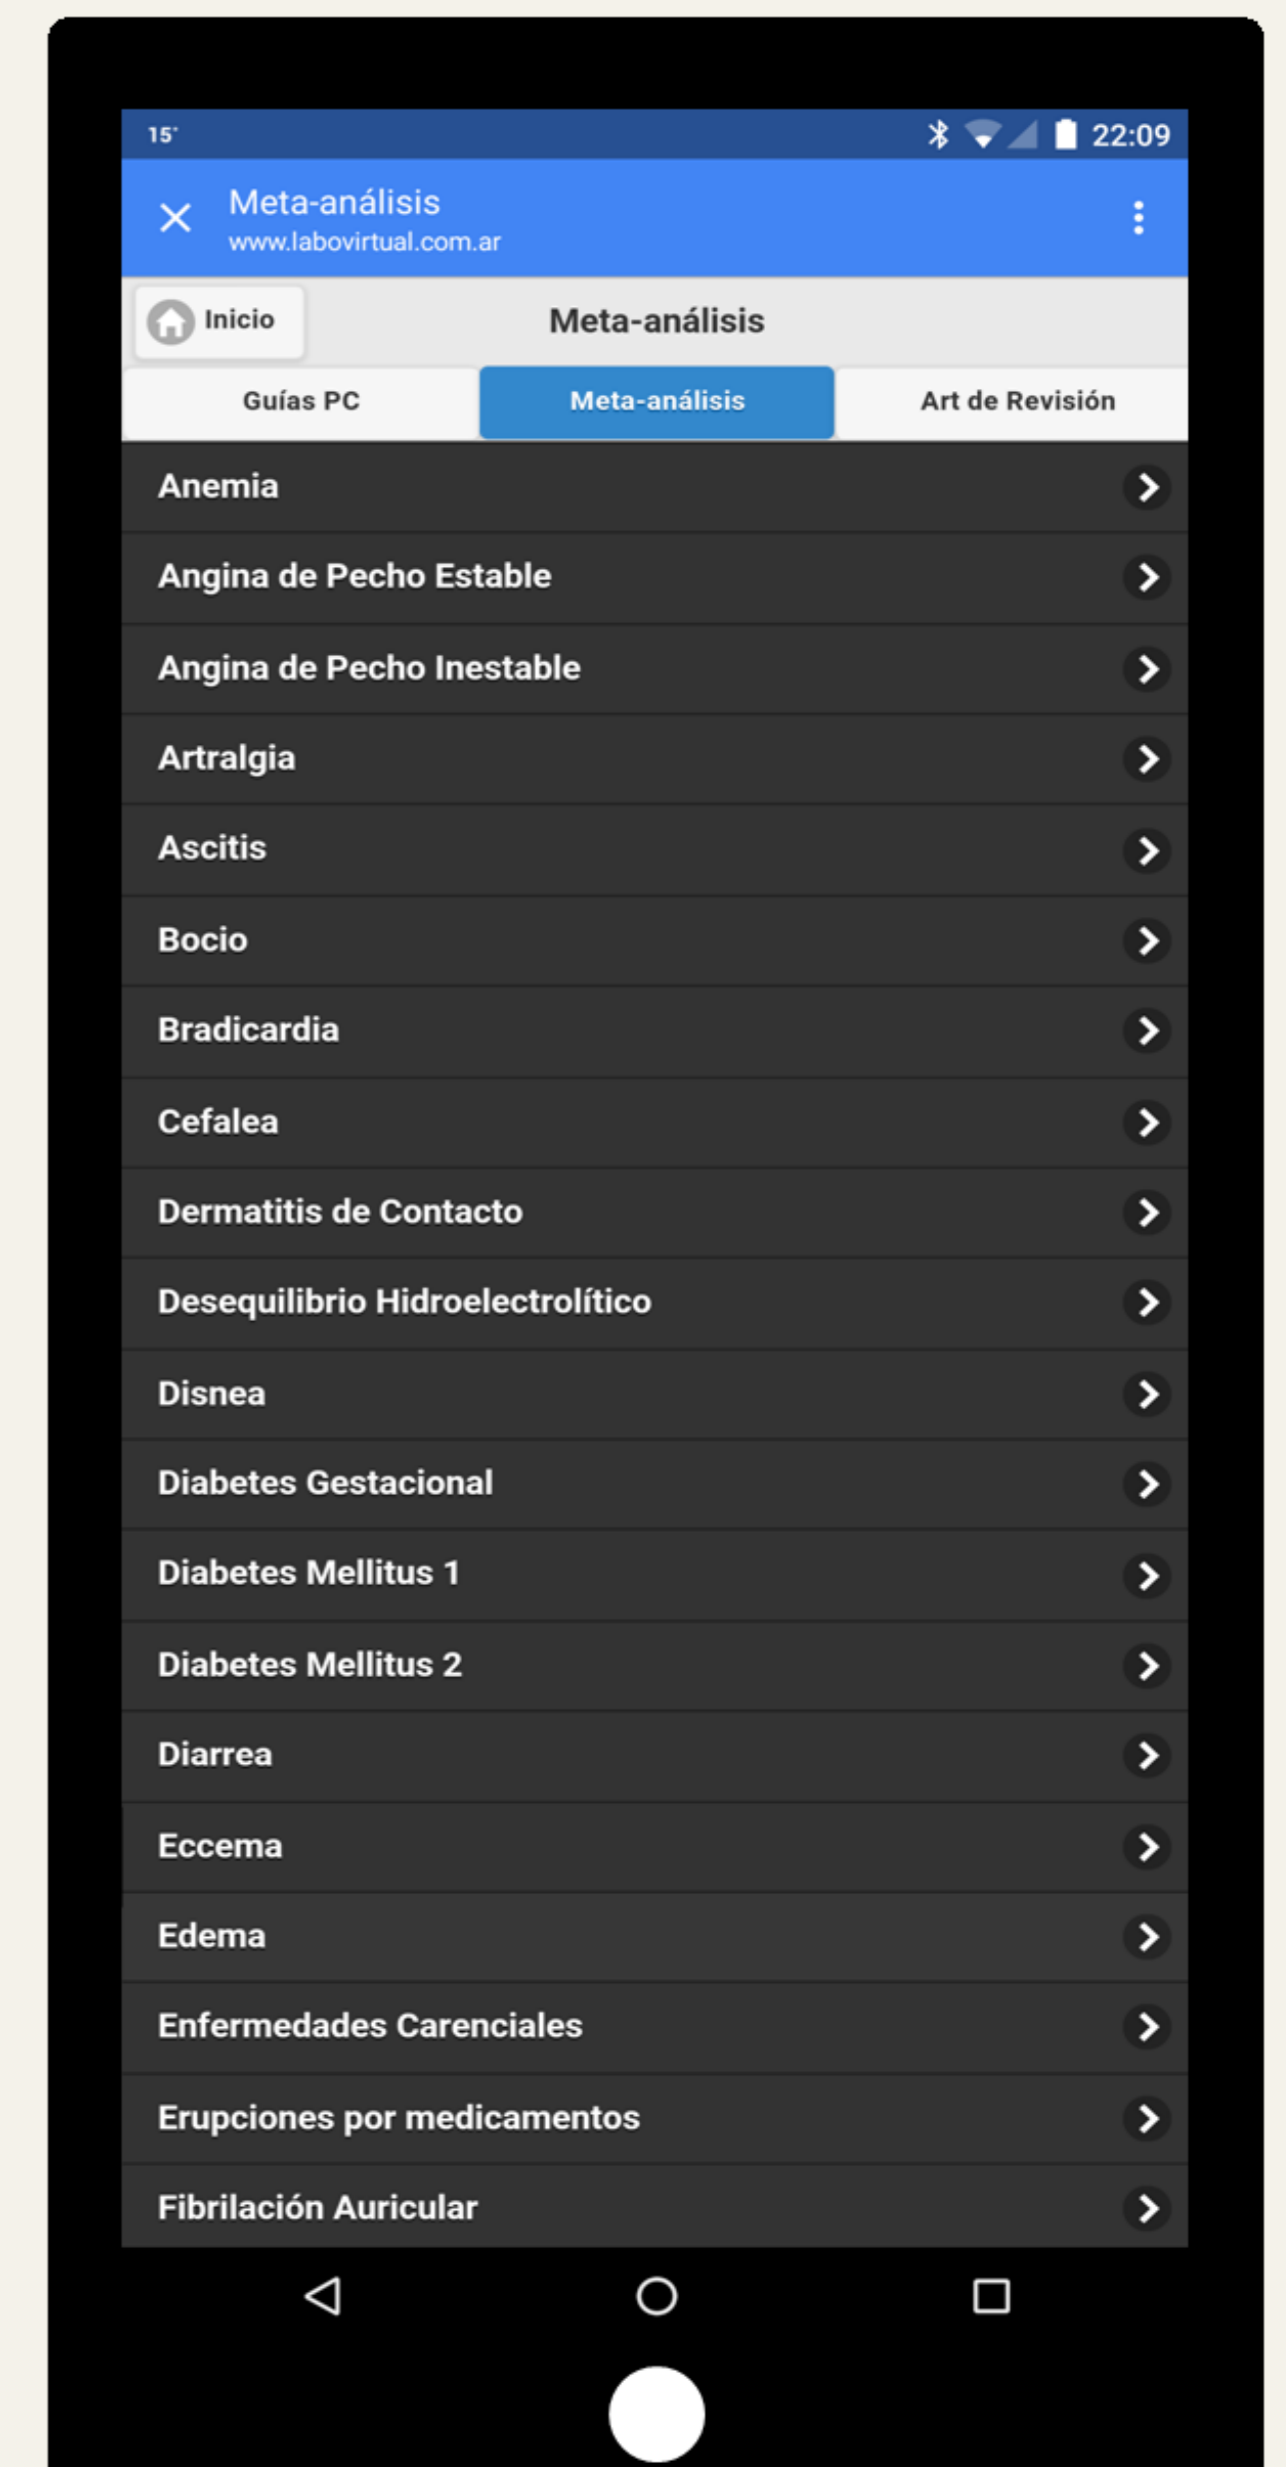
15° 22:09

Meta-análisis
www.labovirtual.com.ar

Inicio
Meta-análisis

Guías PC
Meta-análisis
Art de Revisión

Anemia
Angina de Pecho Estable
Angina de Pecho Inestable
Artralgia
Ascitis
Bocio
Bradicardia
Cefalea
Dermatitis de Contacto
Desequilibrio Hidroelectrolítico
Disnea
Diabetes Gestacional
Diabetes Mellitus 1
Diabetes Mellitus 2
Diarrea
Eccema
Edema
Enfermedades Carenciales
Erupciones por medicamentos
Fibrilación Auricular